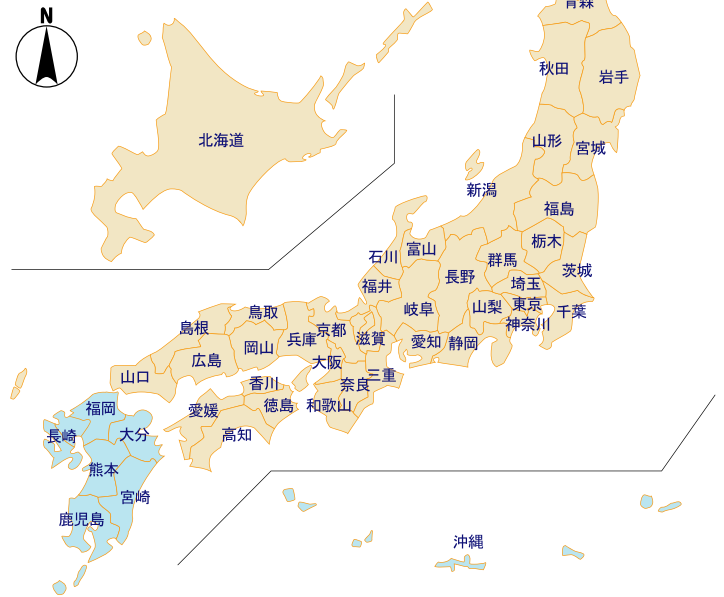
N

青森
秋田
岩手
北海道
山形
宮城
新潟
福島
富山
石川
栃木
群馬
長野
茨城
福井
埼玉
鳥取
岐阜
山梨
東京
千葉
島根
京都
神奈川
兵庫
滋賀
広島
岡山
愛知
静岡
大阪
山口
三重
香川
奈良
福岡
愛媛
徳島
和歌山
長崎
大分
高知
熊本
宮崎
鹿児島
沖縄